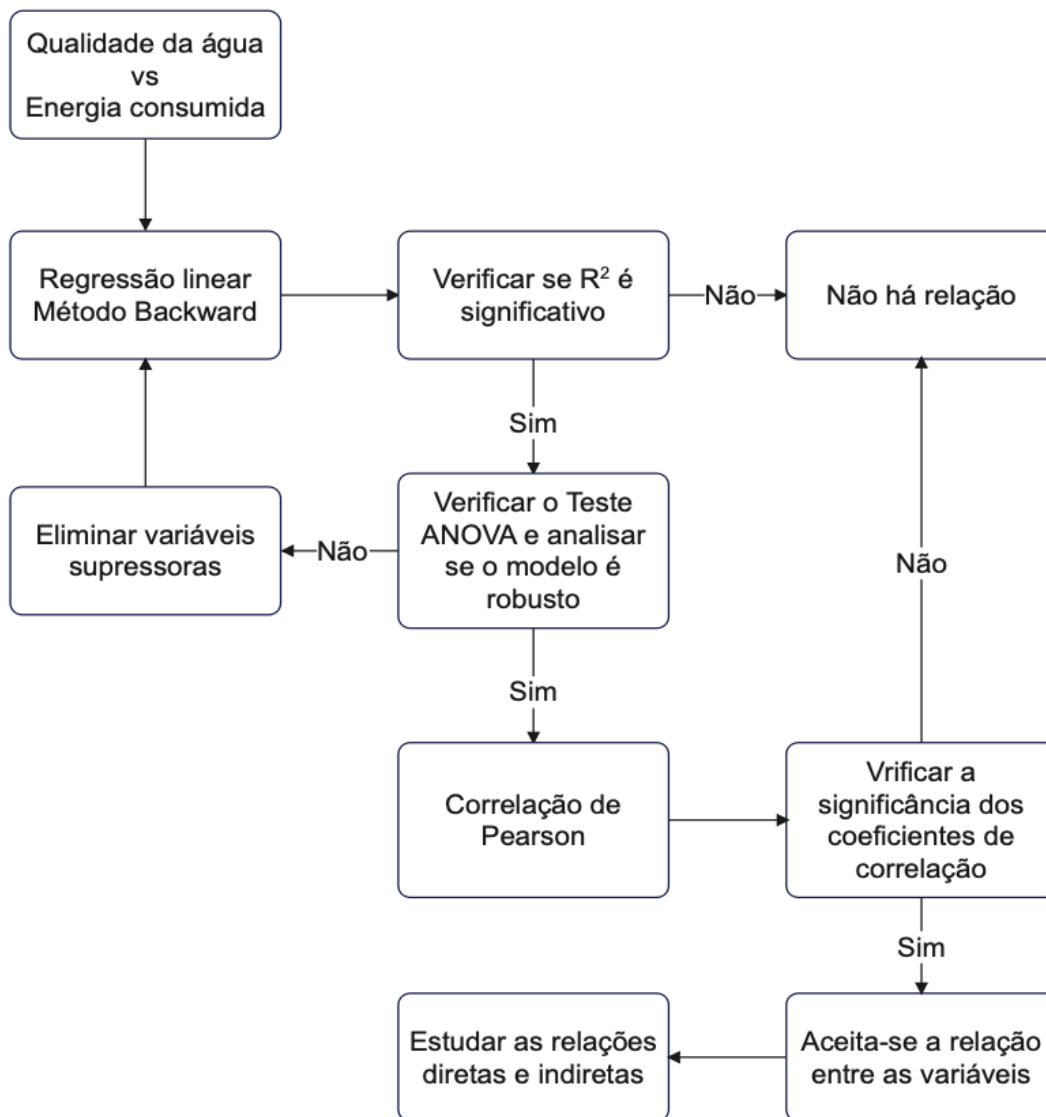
Qualidade da água
vs
Energia consumida

Regressão linear
Método Backward

Verificar se $R^2$ é significativo

Não

Não há relação

Sim

Eliminar variáveis supressoras

Não

Verificar o Teste ANOVA e analisar se o modelo é robusto

Não

Sim

Correlação de Pearson

Vrificar a significância dos coeficientes de correlação

Sim

Estudar as relações diretas e indiretas

Aceita-se a relação entre as variáveis